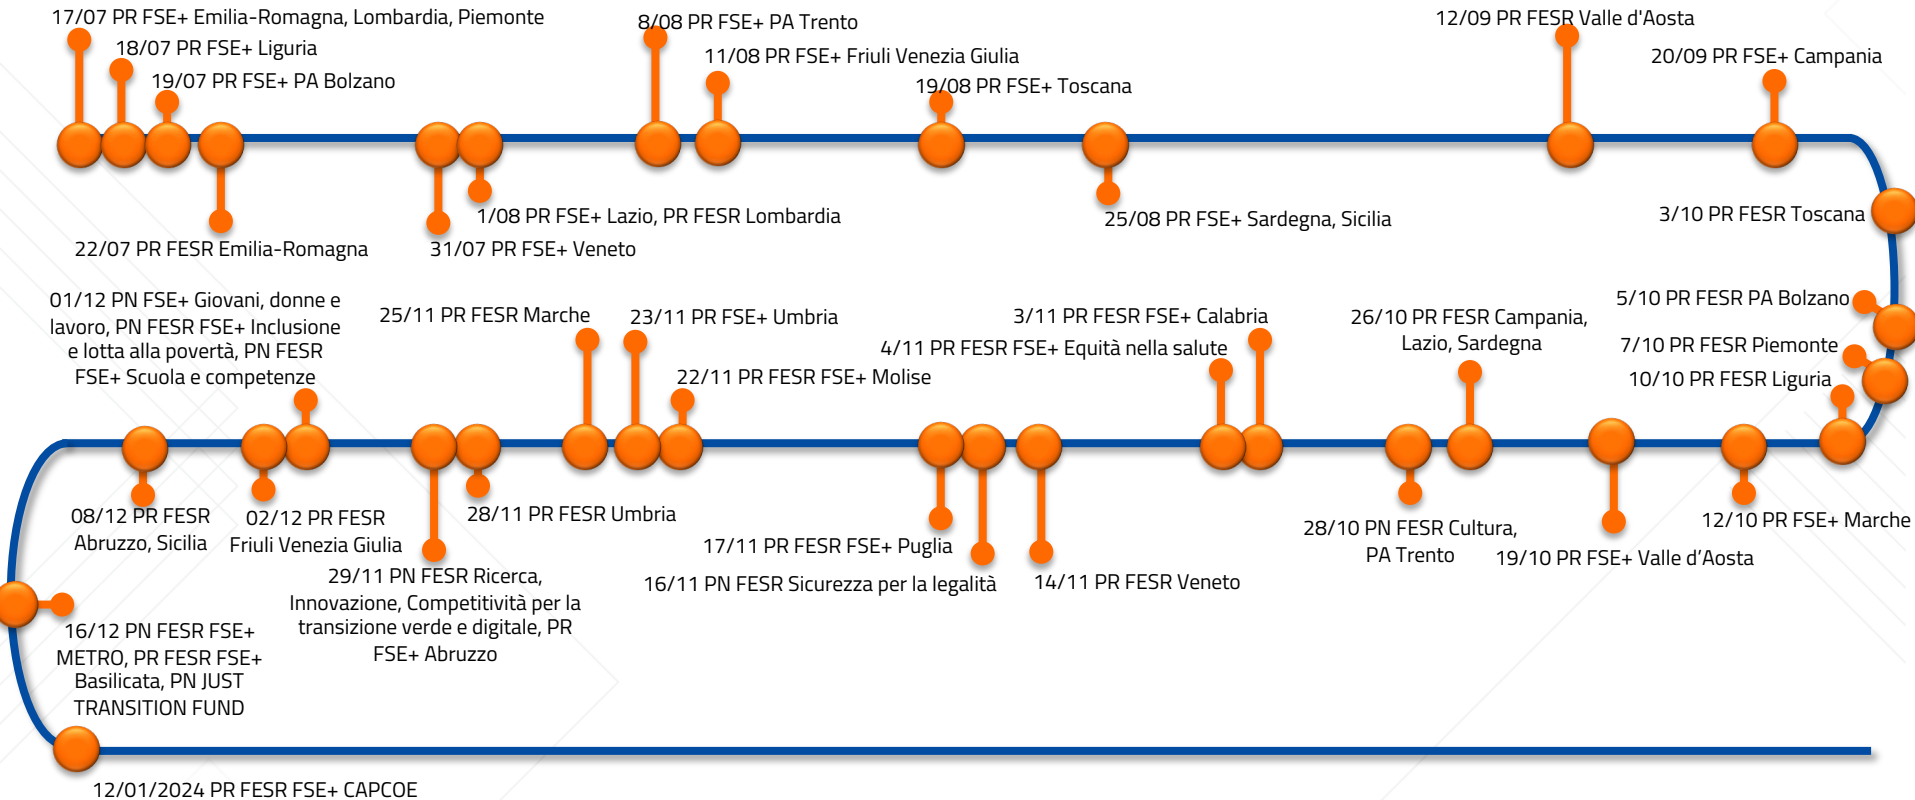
17/07 PR FSE+ Emilia-Romagna, Lombardia, Piemonte

18/07 PR FSE+ Liguria

19/07 PR FSE+ PA Bolzano

8/08 PR FSE+ PA Trento

11/08 PR FSE+ Friuli Venezia Giulia

19/08 PR FSE+ Toscana

12/09 PR FESR Valle d'Aosta

20/09 PR FSE+ Campania

22/07 PR FESR Emilia-Romagna

31/07 PR FSE+ Veneto

1/08 PR FSE+ Lazio, PR FESR Lombardia

25/08 PR FSE+ Sardegna, Sicilia

3/10 PR FESR Toscana

5/10 PR FESR PA Bolzano

7/10 PR FESR Piemonte

10/10 PR FESR Liguria

26/10 PR FESR Campania, Lazio, Sardegna

3/11 PR FESR FSE+ Calabria

4/11 PR FESR FSE+ Equità nella salute

22/11 PR FESR FSE+ Molise

23/11 PR FSE+ Umbria

25/11 PR FESR Marche

01/12 PN FSE+ Giovani, donne e lavoro, PN FESR FSE+ Inclusione e lotta alla povertà, PN FESR FSE+ Scuola e competenze

08/12 PR FESR Abruzzo, Sicilia

02/12 PR FESR Friuli Venezia Giulia

28/11 PR FESR Umbria

29/11 PN FESR Ricerca, Innovazione, Competitività per la transizione verde e digitale, PR FSE+ Abruzzo

17/11 PR FESR FSE+ Puglia

16/11 PN FESR Sicurezza per la legalità

14/11 PR FESR Veneto

28/10 PN FESR Cultura, PA Trento

19/10 PR FSE+ Valle d’Aosta

12/10 PR FSE+ Marche

16/12 PN FESR FSE+ METRO, PR FESR FSE+ Basilicata, PN JUST TRANSITION FUND

12/01/2024 PR FESR FSE+ CAPCOE